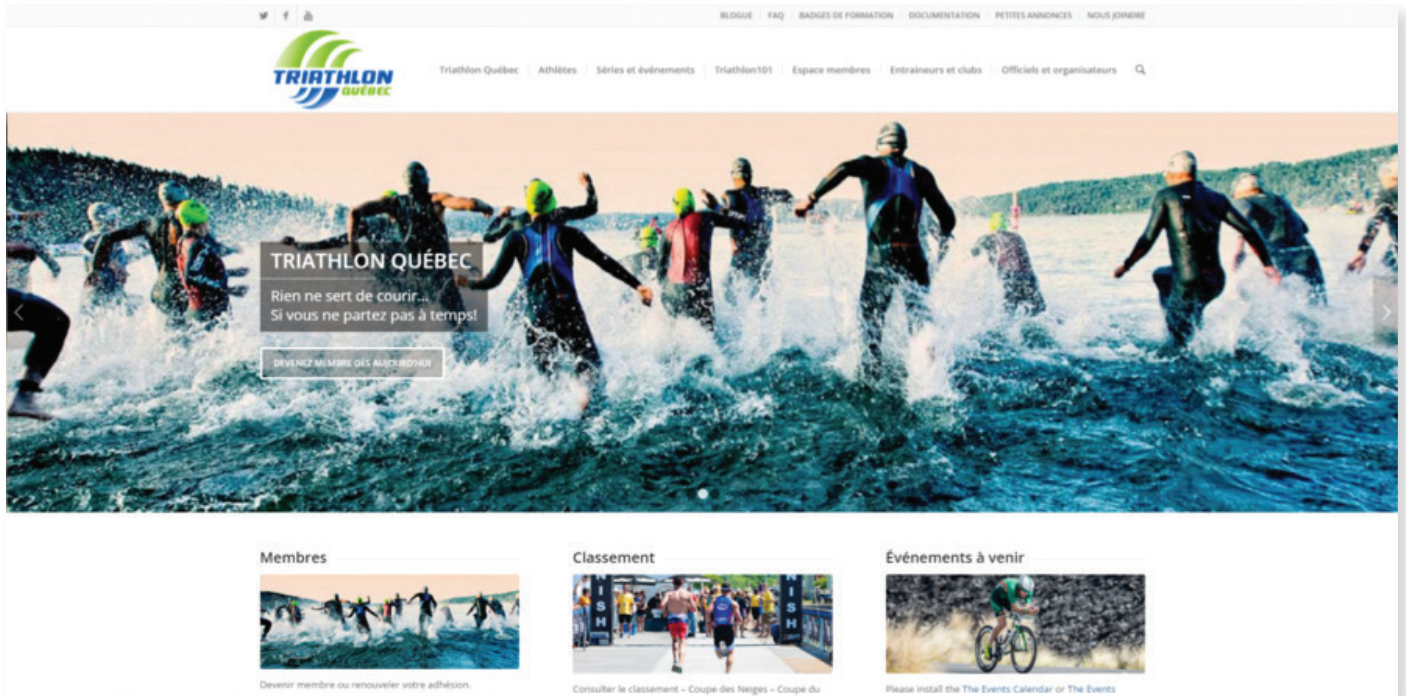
BLOGUE | FAQ | BADGES DE FORMATION | DOCUMENTATION | PETITES ANNONCES | NOUS JOINDRE

TRIATHLON QUÉBEC

Triathlon Québec | Athlètes | Séries et événements | Triathlon101 | Espace membres | Entraineurs et clubs | Officiels et organisateurs

TRIATHLON QUÉBEC

Rien ne sert de courir... Si vous ne partez pas à temps!

DEVENEZ MEMBRE DÈS AUJOURD'HUI

Membres

Devenir membre ou renouveler votre adhésion.

Classement

FINISH

Consulter le classement – Coupe des Neiges – Coupe du

Événements à venir

Please install the The Events Calendar or The Events